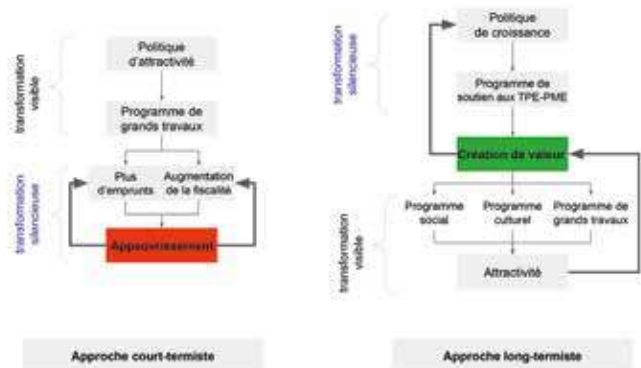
transformation visible

Politique d'attractivité

Programme de grands travaux

transformation silencieuse

Plus d'emprunts

Augmentation de la fiscalité

Appauvrissement

Approche court-termiste

transformation silencieuse

Politique de croissance

Programme de soutien aux TPE-PME

Création de valeur

transformation visible

Programme social

Programme culturel

Programme de grands travaux

Attractivité

Approche long-termiste